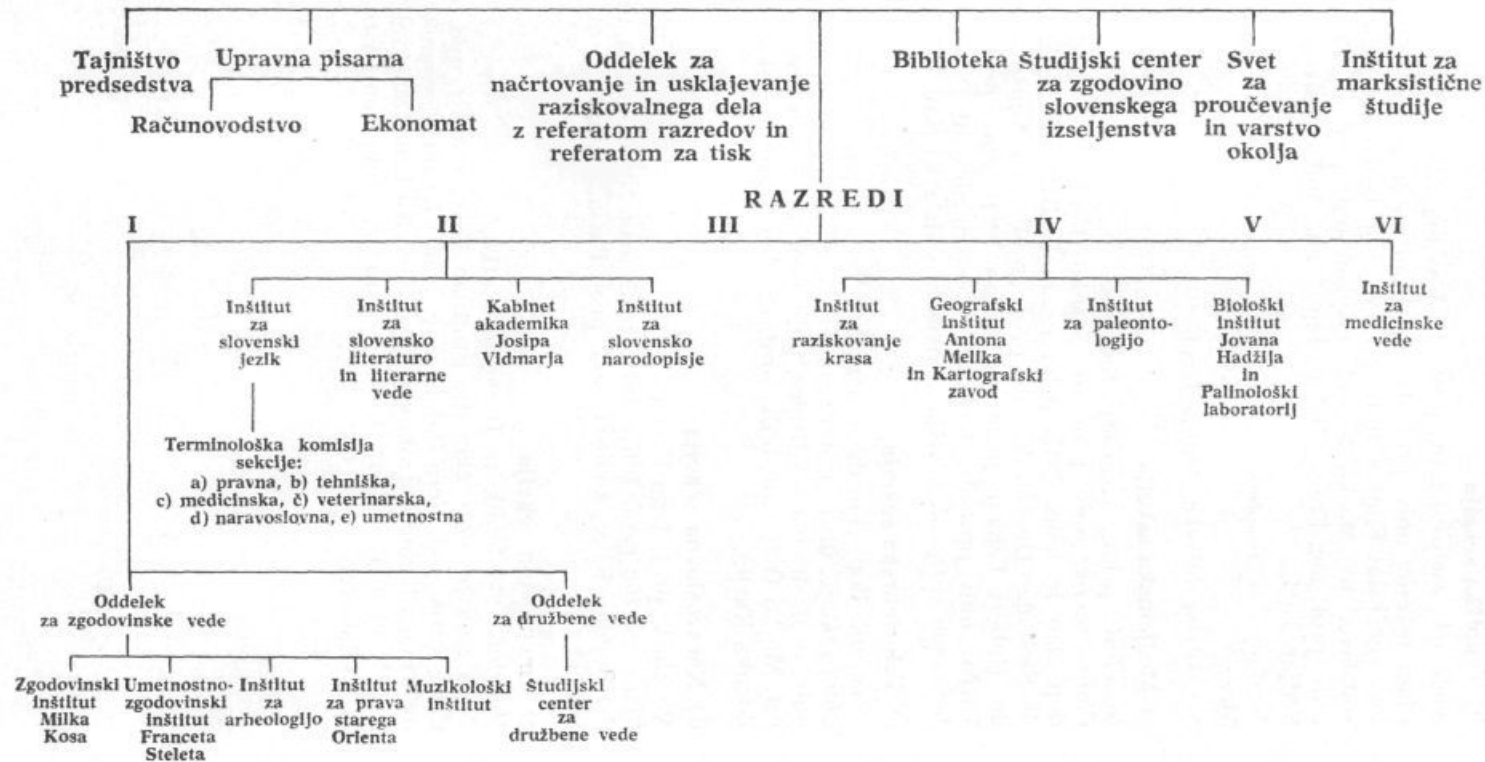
Tajništvo predsedstva

Upravna pisarna

Računovodstvo

Ekonomat

Oddelek za načrtovanje in usklajevanje raziskovalnega dela z referatom razredov in referatom za tisk

Biblioteka

Študijski center za zgodovino slovenskega izseljenstva

Svet za proučevanje in varstvo okolja

Inštitut za marksistične študije

RAZREDI

I

II

III

IV

V

VI

Inštitut za slovenski jezik

Inštitut za slovensko literaturo in literarne vede

Kabinet akademika Josipa Vidmarja

Inštitut za slovensko narodopisje

Inštitut za raziskovanje krasa

Geografski inštitut Antona Melika in Kartografski zavod

Inštitut za paleontologijo

Biološki inštitut Jovana Hadžija in Palinološki laboratorij

Inštitut za medicinske vede

Terminološka komisija sekcije:
a) pravna, b) tehniška, c) medicinska, č) veterinarska, d) naravoslovna, e) umetnostna

Oddelek za zgodovinske vede

Oddelek za družbene vede

Zgodovinski inštitut Milka Kosa

Umetnostnozgodovinski inštitut Franceta Steleta

Inštitut za arheologijo

Inštitut za prava starega Orienta

Muzikološki inštitut

Študijski center za družbene vede